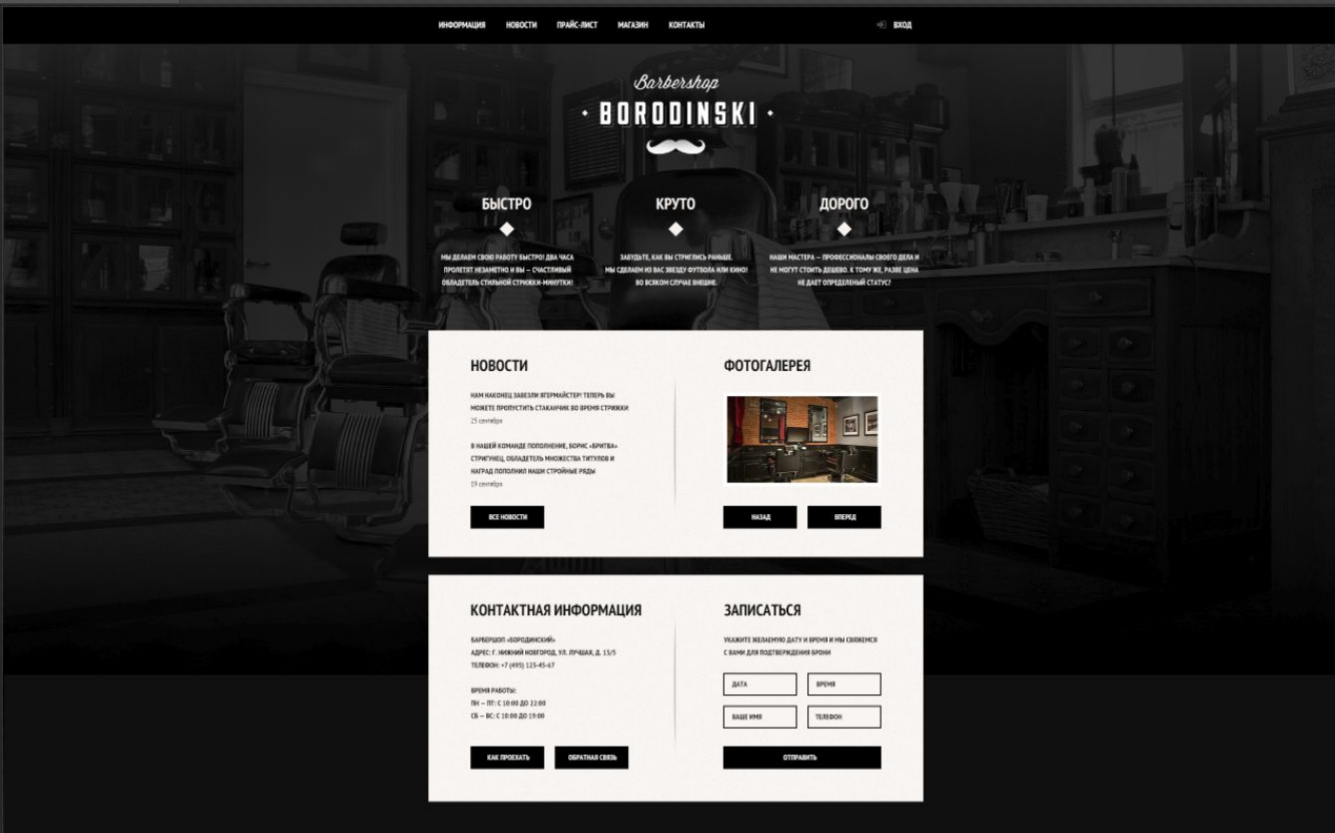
ИНФОРМАЦИЯ НОВОСТИ ПРАЙС-ЛИСТ МАГАЗИН КОНТАКТЫ

ВХОД

Barbershop
• BORODINSKI •

БЫСТРО

МЫ ДЕЛАЕМ СВОЮ РАБОТУ БЫСТРО! ДВА ЧАСА ПРОЛЕТЯТ НЕЗАМЕТНО И ВЫ – СЧАСТЛИВЫЙ ОБЛАДАТЕЛЬ СТИЛЬНОЙ СТРИЖКИ-МИНУТКИ!

КРУТО

ЗАБУДЬТЕ, КАК ВЫ СТРИГЛИСЬ РАНЬШЕ. МЫ СДЕЛАЕМ ИЗ ВАС ЗВЕЗДУ ФУТБОЛА ИЛИ КИНО! ВО ВСЯКОМ СЛУЧАЕ ВНЕШНЕ.

ДОРОГО

НАШИ МАСТЕРА – ПРОФЕССИОНАЛЫ СВОЕГО ДЕЛА И НЕ МОГУТ СТОИТЬ ДЕШЕВО. К ТОМУ ЖЕ, РАЗВЕ ЦЕНА НЕ ДАЕТ ОПРЕДЕЛЕННЫЙ СТАТУС?

НОВОСТИ

НАМ НАКОНЕЦ ЗАВЕЗЛИ ЯГЕРМАЙСТЕР! ТЕПЕРЬ ВЫ МОЖЕТЕ ПРОПУСТИТЬ СТАКАНЧИК ВО ВРЕМЯ СТРИЖКИ
25 сентября

В НАШЕЙ КОМАНДЕ ПОПОЛНЕНИЕ. БОРИС «БРИТВА» СТРИГУНЕЦ, ОБЛАДАТЕЛЬ МНОЖЕСТВА ТИТУЛОВ И НАГРАД ПОПОЛНИЛ НАШИ СТРОЙНЫЕ РЯДЫ
19 сентября

ВСЕ НОВОСТИ

ФОТОГАЛЕРЕЯ

НАЗАД ВПЕРЕД

КОНТАКТНАЯ ИНФОРМАЦИЯ

БАРБЕРШОП «БОРОДИНСКИЙ»
АДРЕС: Г. НИЖНИЙ НОВГОРОД, УЛ. ЛУЧШАЯ, Д. 15/5
ТЕЛЕФОН: +7 (495) 123-45-67

ВРЕМЯ РАБОТЫ:
ПН – ПТ: С 10:00 ДО 22:00
СБ – ВС: С 10:00 ДО 19:00

КАК ПРОЕХАТЬ ОБРАТНАЯ СВЯЗЬ

ЗАПИСАТЬСЯ

УКАЖИТЕ ЖЕЛАЕМУЮ ДАТУ И ВРЕМЯ И МЫ СВЯЖЕМСЯ С ВАМИ ДЛЯ ПОДТВЕРЖДЕНИЯ БРОНИ

ДАТА ВРЕМЯ
ВАШЕ ИМЯ ТЕЛЕФОН

ОТПРАВИТЬ